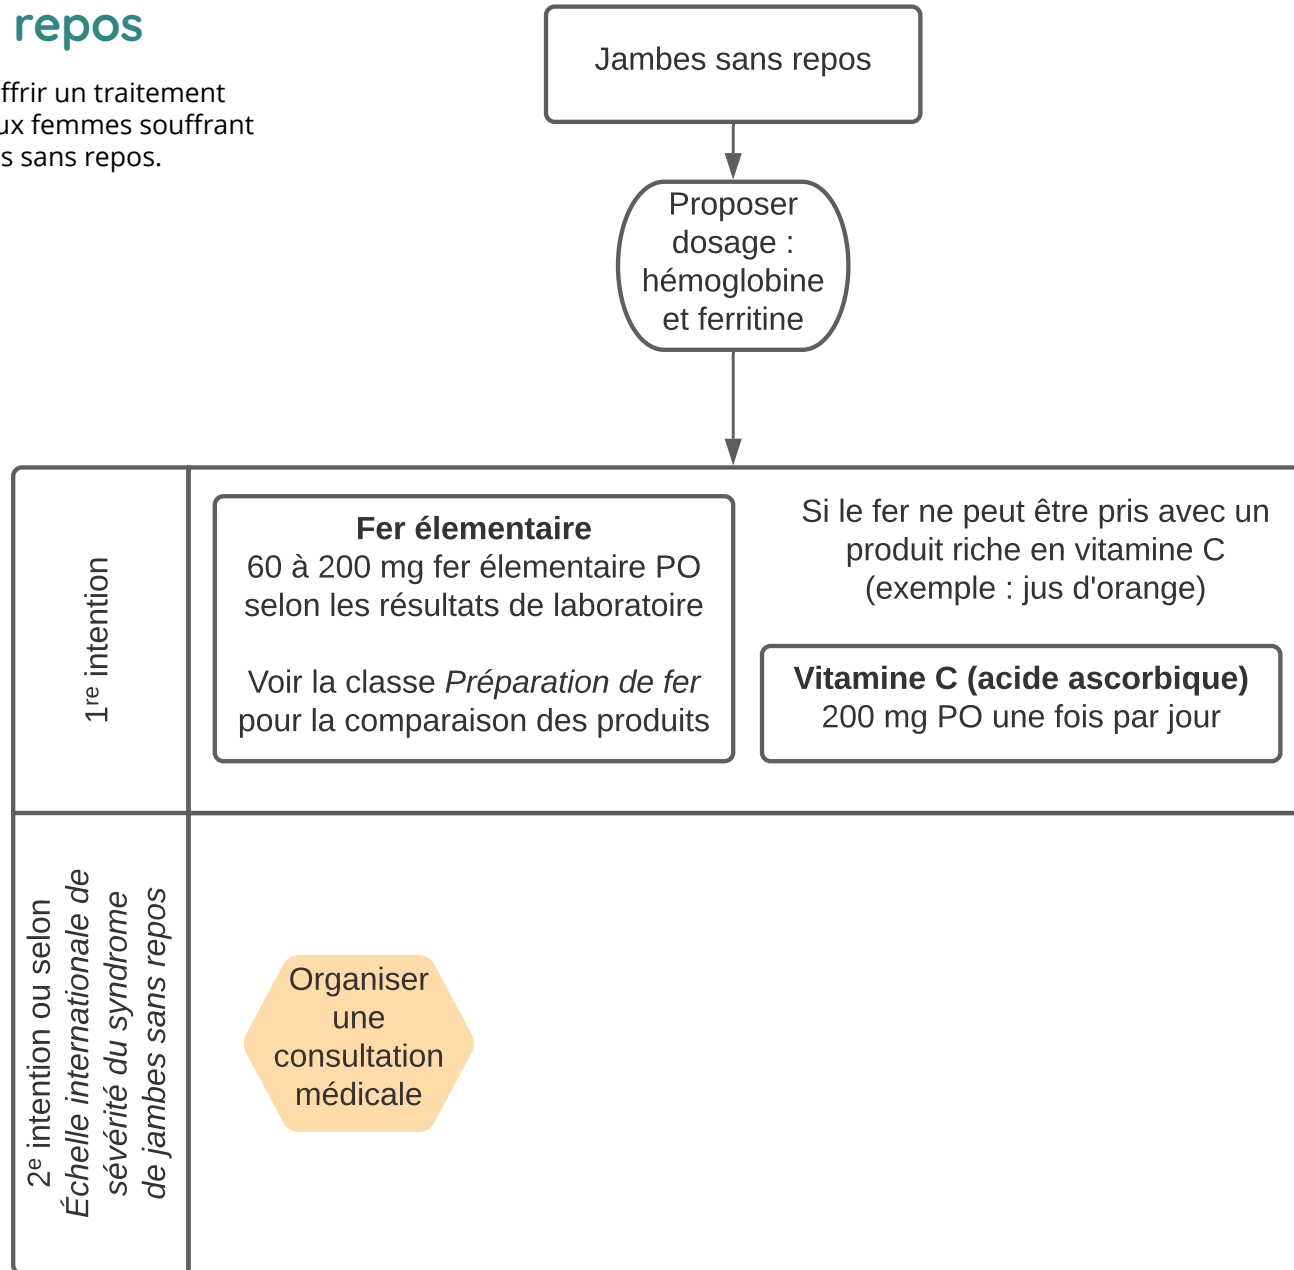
repos

ffrir un traitement ux femmes souffrant s sans repos.

Jambes sans repos

Proposer dosage : hémoglobine et ferritine

1$^{re}$ intention

**Fer élementaire**
60 à 200 mg fer élementaire PO selon les résultats de laboratoire

Voir la classe *Préparation de fer* pour la comparaison des produits

Si le fer ne peut être pris avec un produit riche en vitamine C (exemple : jus d'orange)

**Vitamine C (acide ascorbique)**
200 mg PO une fois par jour

2$^{e}$ intention ou selon *Échelle internationale de sévérité du syndrome de jambes sans repos*

Organiser une consultation médicale